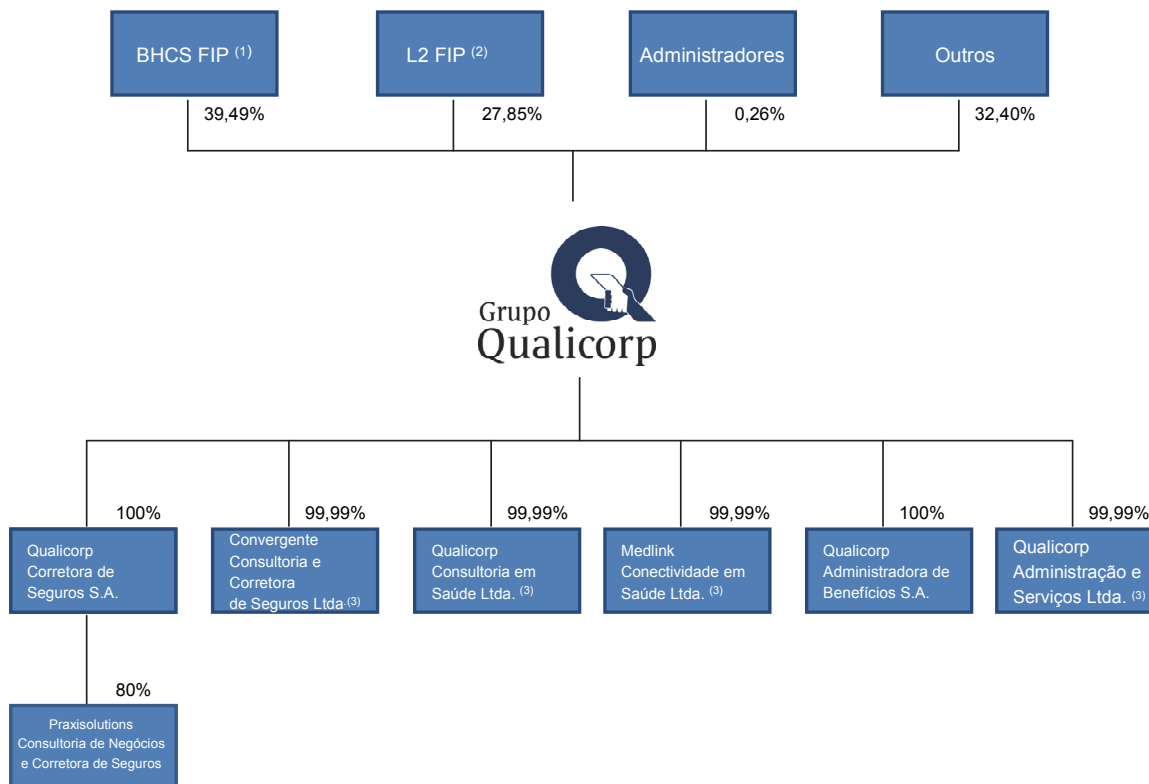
BHCS FIP $^{(1)}$

L2 FIP $^{(2)}$

Administradores

Outros

39,49%

27,85%

0,26%

32,40%

Grupo Qualicorp

100%

99,99%

99,99%

99,99%

100%

99,99%

Qualicorp Corretora de Seguros S.A.

Convergente Consultoria e Corretora de Seguros Ltda. $^{(3)}$

Qualicorp Consultoria em Saúde Ltda. $^{(3)}$

Medlink Conectividade em Saúde Ltda. $^{(3)}$

Qualicorp Administradora de Benefícios S.A.

Qualicorp Administração e Serviços Ltda. $^{(3)}$

80%

Praxisolutions Consultoria de Negócios e Corretora de Seguros